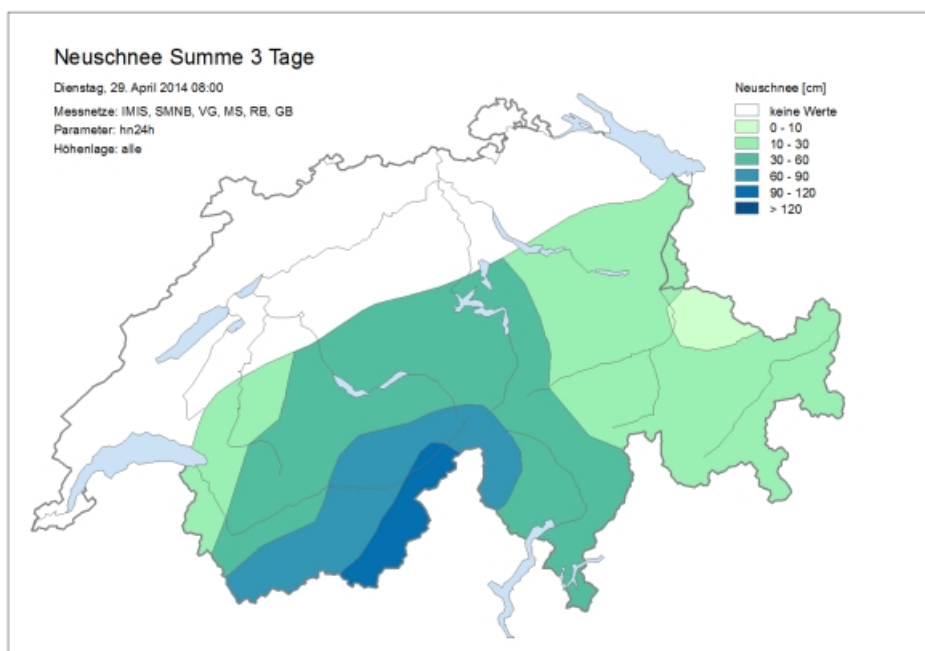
Neuschnee Summe 3 Tage

Dienstag, 29. April 2014 08:00

Messnetze: IMIS, SMNB, VG, MS, RB, GB
Parameter: hn24h
Höhenlage: alle

Neuschnee [cm]
keine Werte
0 - 10
10 - 30
30 - 60
60 - 90
90 - 120
> 120